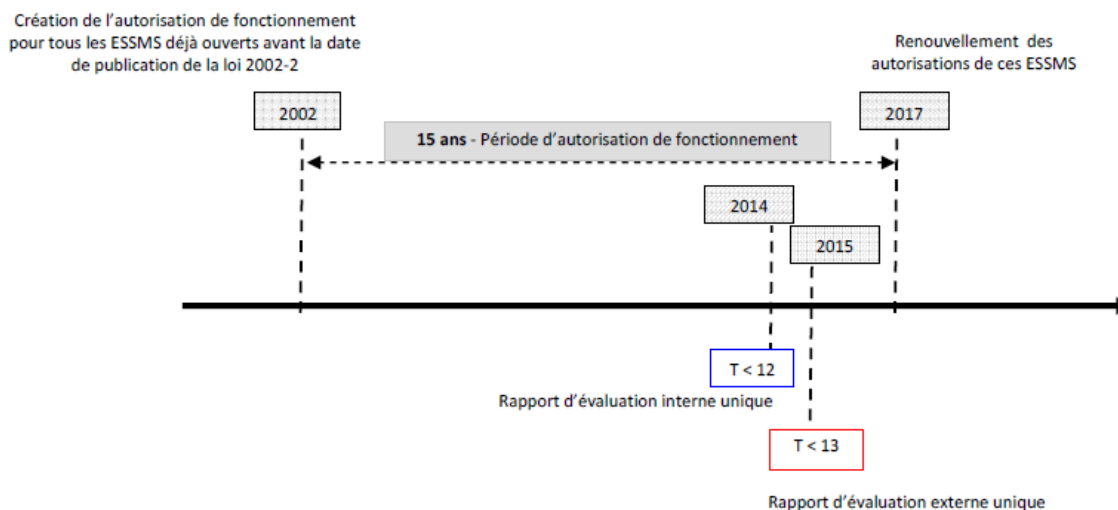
Création de l'autorisation de fonctionnement pour tous les ESSMS déjà ouverts avant la date de publication de la loi 2002-2

Renouvellement des autorisations de ces ESSMS

2002

2017

**15 ans** - Période d'autorisation de fonctionnement

2014

2015

T < 12

Rapport d'évaluation interne unique

T < 13

Rapport d'évaluation externe unique